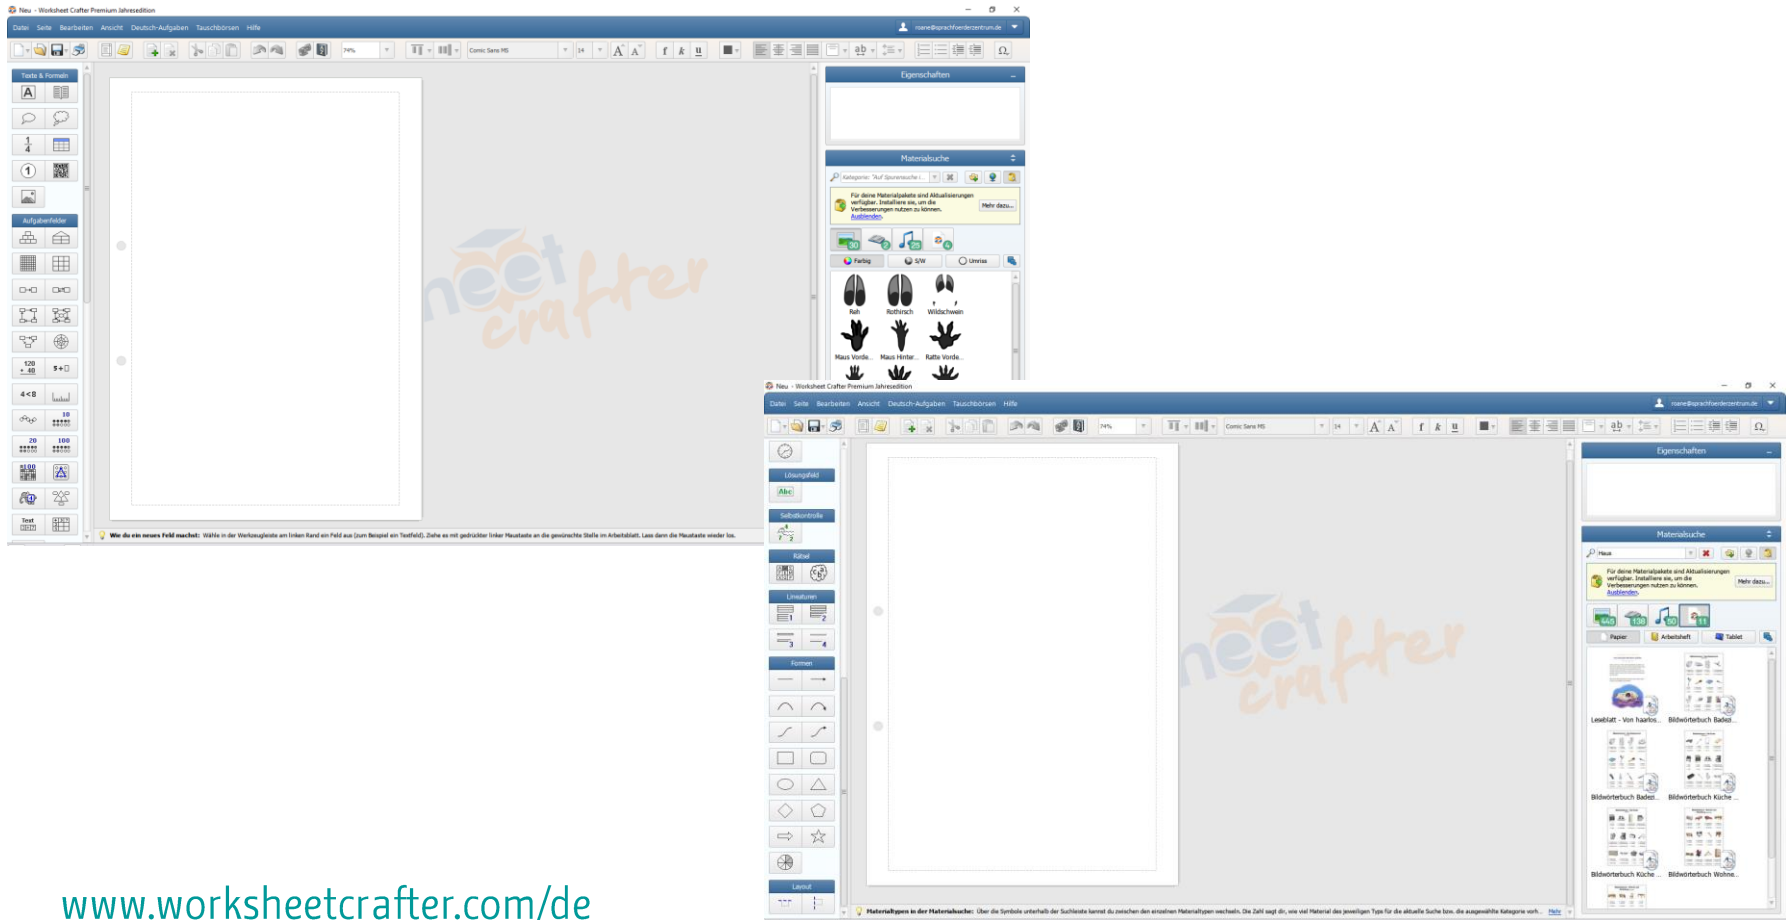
Neu - Worksheet Crafter Premium Jahresedition

Datei Seite Bearbeiten Ansicht Deutsch-Aufgaben Tauschbörsen Hilfe

roane@sprachfoerderzentrum.de

74%

Comic Sans MS

14

Texte & Formeln

Aufgabenfelder

120 + 40

5+□

4<8

10

20

100

Text

Eigenschaften

Materialsuche

Kategorie: "Auf Spurensuche i...

Für deine Materialpakete sind Aktualisierungen verfügbar. Installiere sie, um die Verbesserungen nutzen zu können. Ausblenden

Mehr dazu...

Farbig S/W Umriss

Reh Rothirsch Wildschwein

Maus Vorde... Maus Hinter... Ratte Vorde...

Wie du ein neues Feld machst: Wähle in der Werkzeugleiste am linken Rand ein Feld aus (zum Beispiel ein Textfeld). Ziehe es mit gedrückter linker Maustaste an die gewünschte Stelle im Arbeitsblatt. Lass dann die Maustaste wieder los.

neet crafter

Neu - Worksheet Crafter Premium Jahresedition

Datei Seite Bearbeiten Ansicht Deutsch-Aufgaben Tauschbörsen Hilfe

roane@sprachfoerderzentrum.de

74%

Comic Sans MS

14

Lösungsfeld

Abc

Selbstkontrolle

Rätsel

Lineaturen

Formen

Layout

Eigenschaften

Materialsuche

Haus

Für deine Materialpakete sind Aktualisierungen verfügbar. Installiere sie, um die Verbesserungen nutzen zu können. Ausblenden

Mehr dazu...

Papier Arbeitsheft Tablet

Leseblatt - Von haarlos... Bildwörterbuch Badez...

Bildwörterbuch Badez... Bildwörterbuch Küche ...

Bildwörterbuch Küche ... Bildwörterbuch Wohne...

Materialtypen in der Materialsuche: Über die Symbole unterhalb der Suchleiste kannst du zwischen den einzelnen Materialtypen wechseln. Die Zahl sagt dir, wie viel Material des jeweiligen Typs für die aktuelle Suche bzw. die ausgewählte Kategorie vorh... Mehr

neet crafter

www.worksheetcrafter.com/de